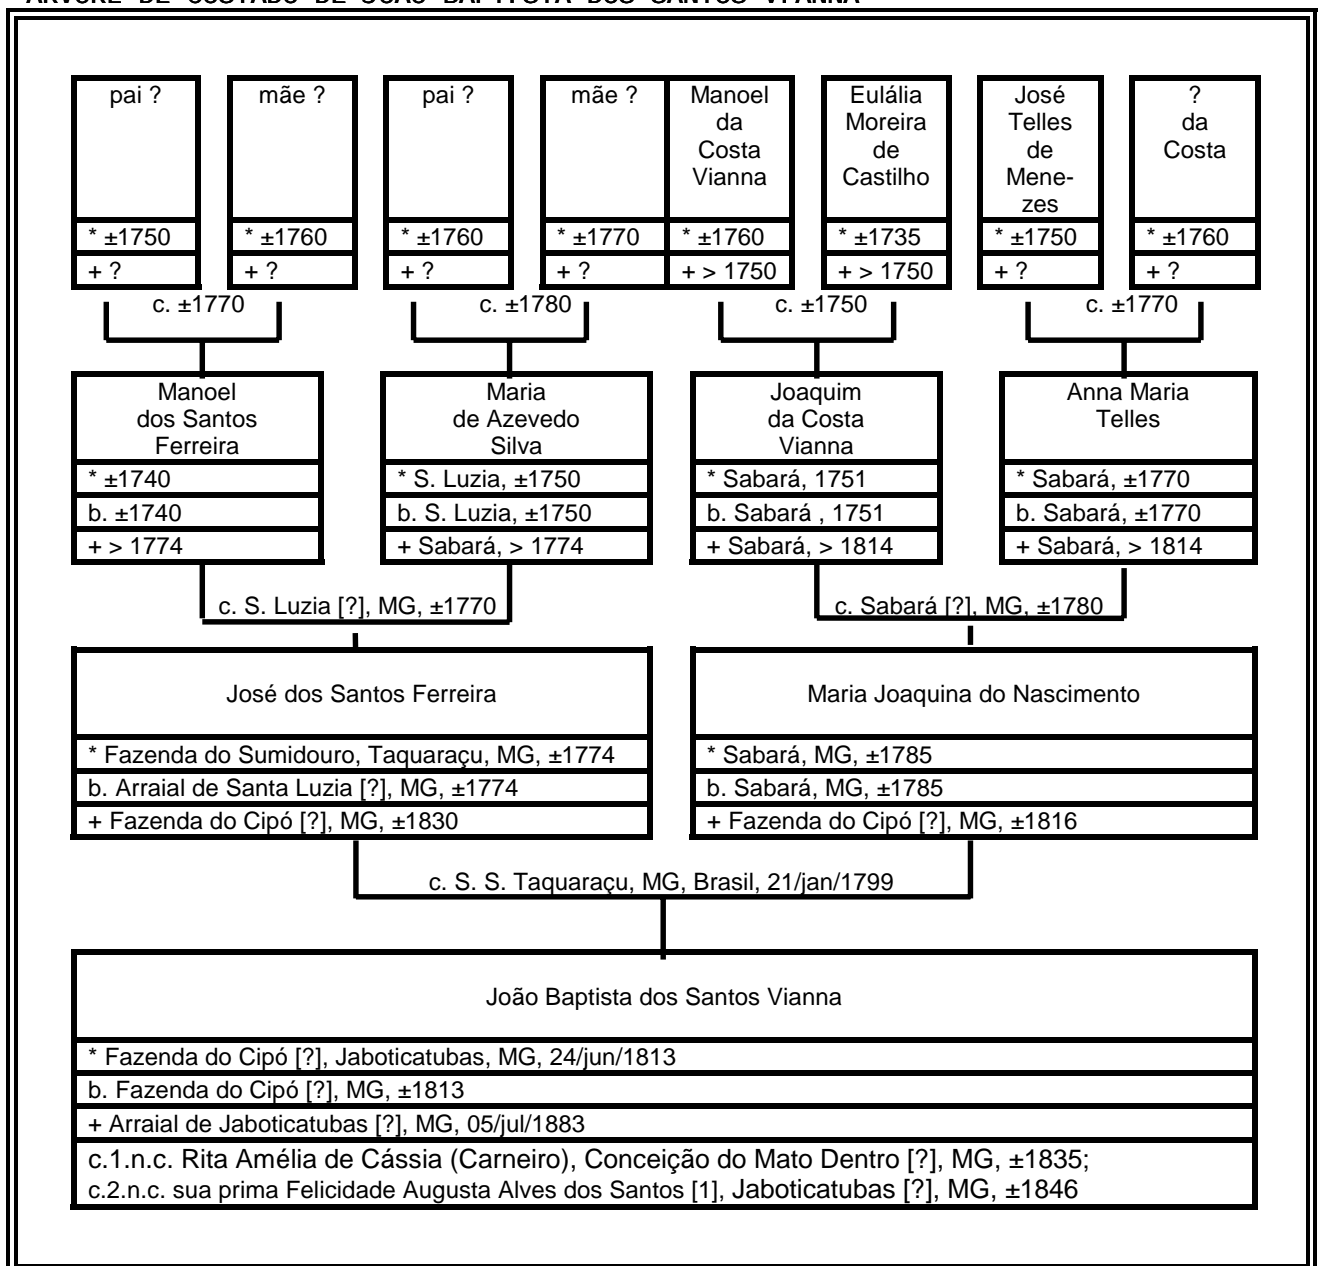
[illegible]

pai ?
* ±1750
+ ?

mãe ?
* ±1760
+ ?

pai ?
* ±1760
+ ?

mãe ?
* ±1770
+ ?

Manoel da Costa Vianna
* ±1760
+ > 1750

Eulália Moreira de Castilho
* ±1735
+ > 1750

José Telles de Menezes
* ±1750
+ ?

? da Costa
* ±1760
+ ?

c. ±1770

c. ±1780

c. ±1750

c. ±1770

Manoel dos Santos Ferreira
* ±1740
b. ±1740
+ > 1774

Maria de Azevedo Silva
* S. Luzia, ±1750
b. S. Luzia, ±1750
+ Sabará, > 1774

Joaquim da Costa Vianna
* Sabará, 1751
b. Sabará , 1751
+ Sabará, > 1814

Anna Maria Telles
* Sabará, ±1770
b. Sabará, ±1770
+ Sabará, > 1814

c. S. Luzia [?], MG, ±1770

c. Sabará [?], MG, ±1780

José dos Santos Ferreira
* Fazenda do Sumidouro, Taquaraçu, MG, ±1774
b. Arraial de Santa Luzia [?], MG, ±1774
+ Fazenda do Cipó [?], MG, ±1830

Maria Joaquina do Nascimento
* Sabará, MG, ±1785
b. Sabará, MG, ±1785
+ Fazenda do Cipó [?], MG, ±1816

c. S. S. Taquaraçu, MG, Brasil, 21/jan/1799

João Baptista dos Santos Vianna
* Fazenda do Cipó [?], Jaboticatubas, MG, 24/jun/1813
b. Fazenda do Cipó [?], MG, ±1813
+ Arraial de Jaboticatubas [?], MG, 05/jul/1883
c.1.n.c. Rita Amélia de Cássia (Carneiro), Conceição do Mato Dentro [?], MG, ±1835;
c.2.n.c. sua prima Felicidade Augusta Alves dos Santos [1], Jaboticatubas [?], MG, ±1846